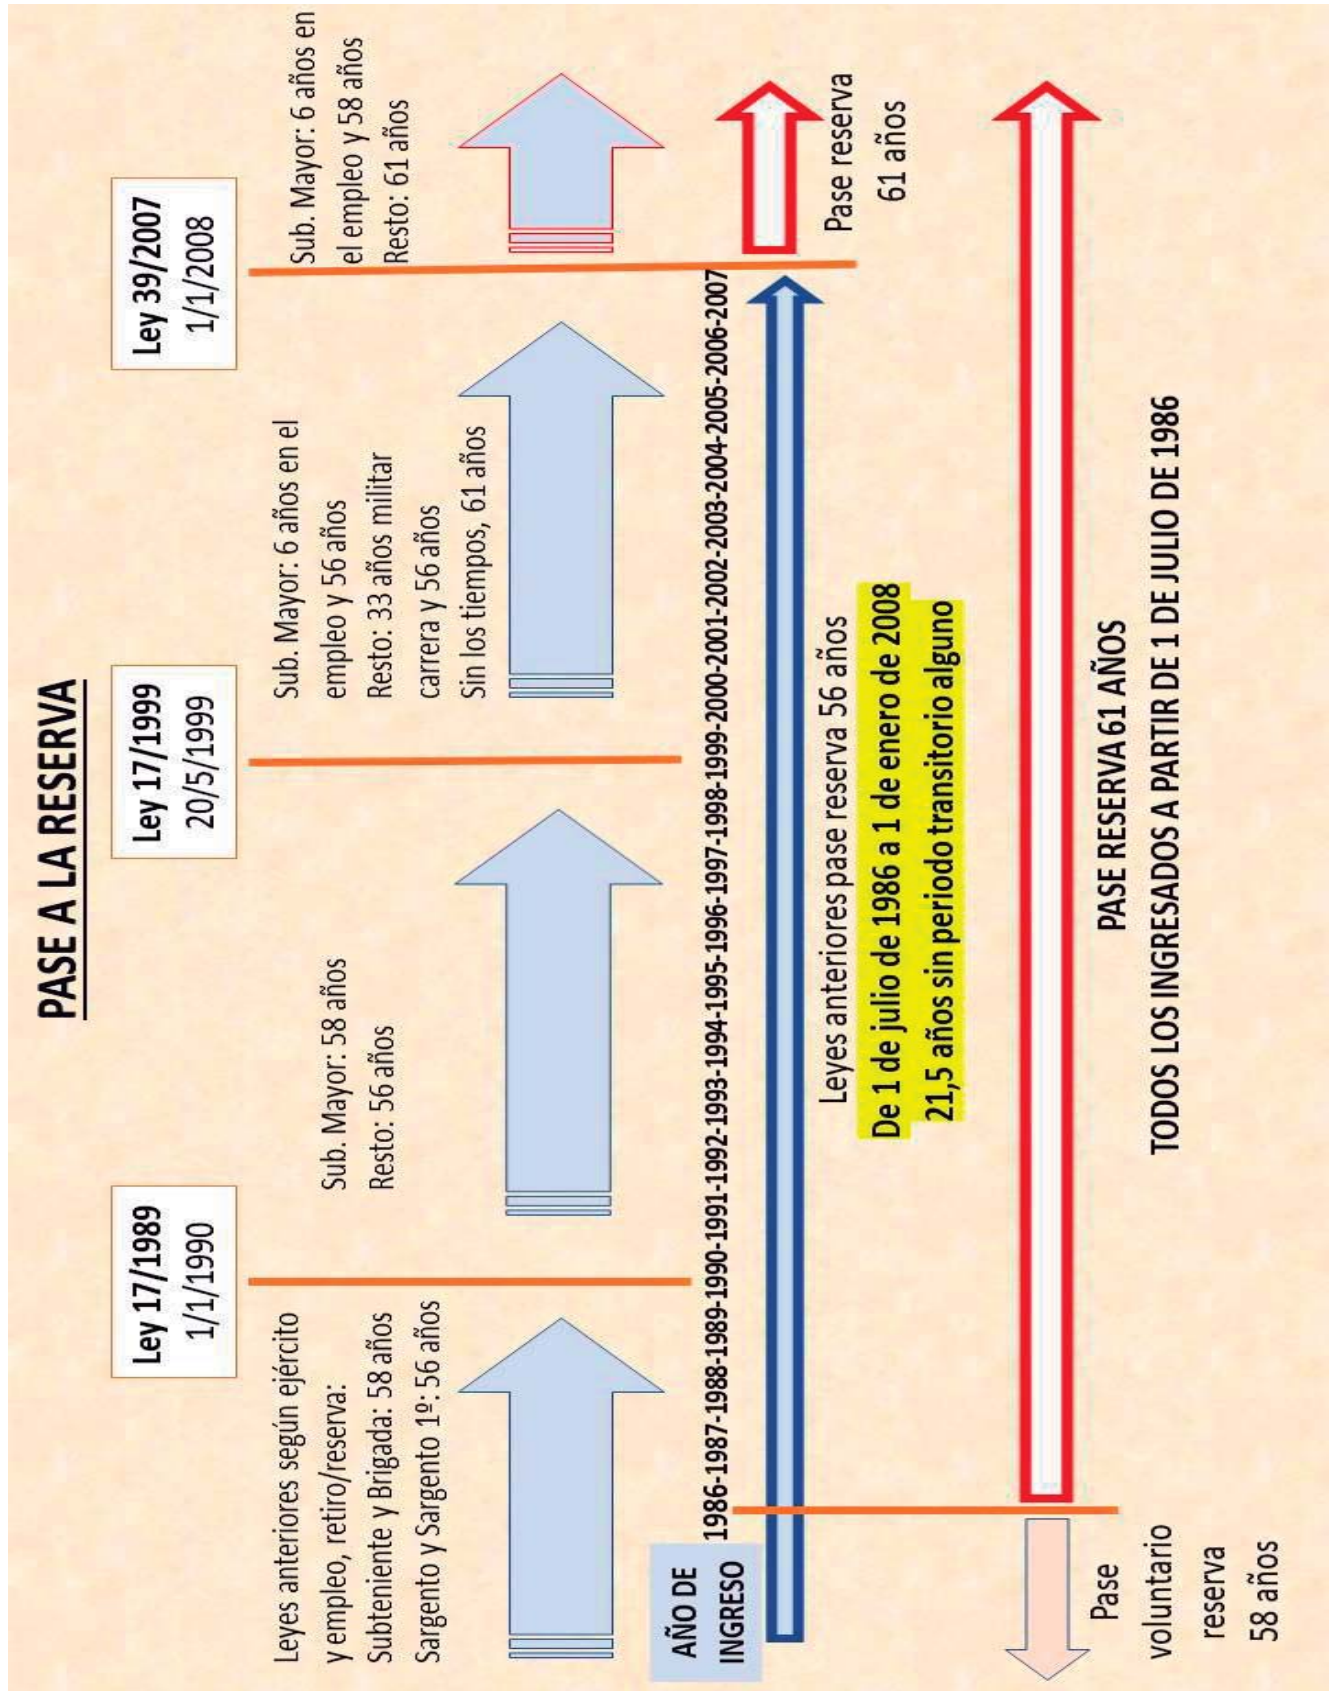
PASE A LA RESERVA

Ley 17/1989
1/1/1990

Ley 17/1999
20/5/1999

Ley 39/2007
1/1/2008

Leyes anteriores según ejército y empleo, retiro/reserva: Subteniente y Brigada: 58 años Sargento y Sargento 1º: 56 años

Sub. Mayor: 58 años
Resto: 56 años

Sub. Mayor: 6 años en el empleo y 56 años
Resto: 33 años militar carrera y 56 años
Sin los tiempos, 61 años

Sub. Mayor: 6 años en el empleo y 58 años
Resto: 61 años

AÑO DE INGRESO

1986-1987-1988-1989-1990-1991-1992-1993-1994-1995-1996-1997-1998-1999-2000-2001-2002-2003-2004-2005-2006-2007

Leyes anteriores pase reserva 56 años
De 1 de julio de 1986 a 1 de enero de 2008
21,5 años sin periodo transitorio alguno

Pase reserva
61 años

Pase voluntario reserva 58 años

PASE RESERVA 61 AÑOS
TODOS LOS INGRESADOS A PARTIR DE 1 DE JULIO DE 1986